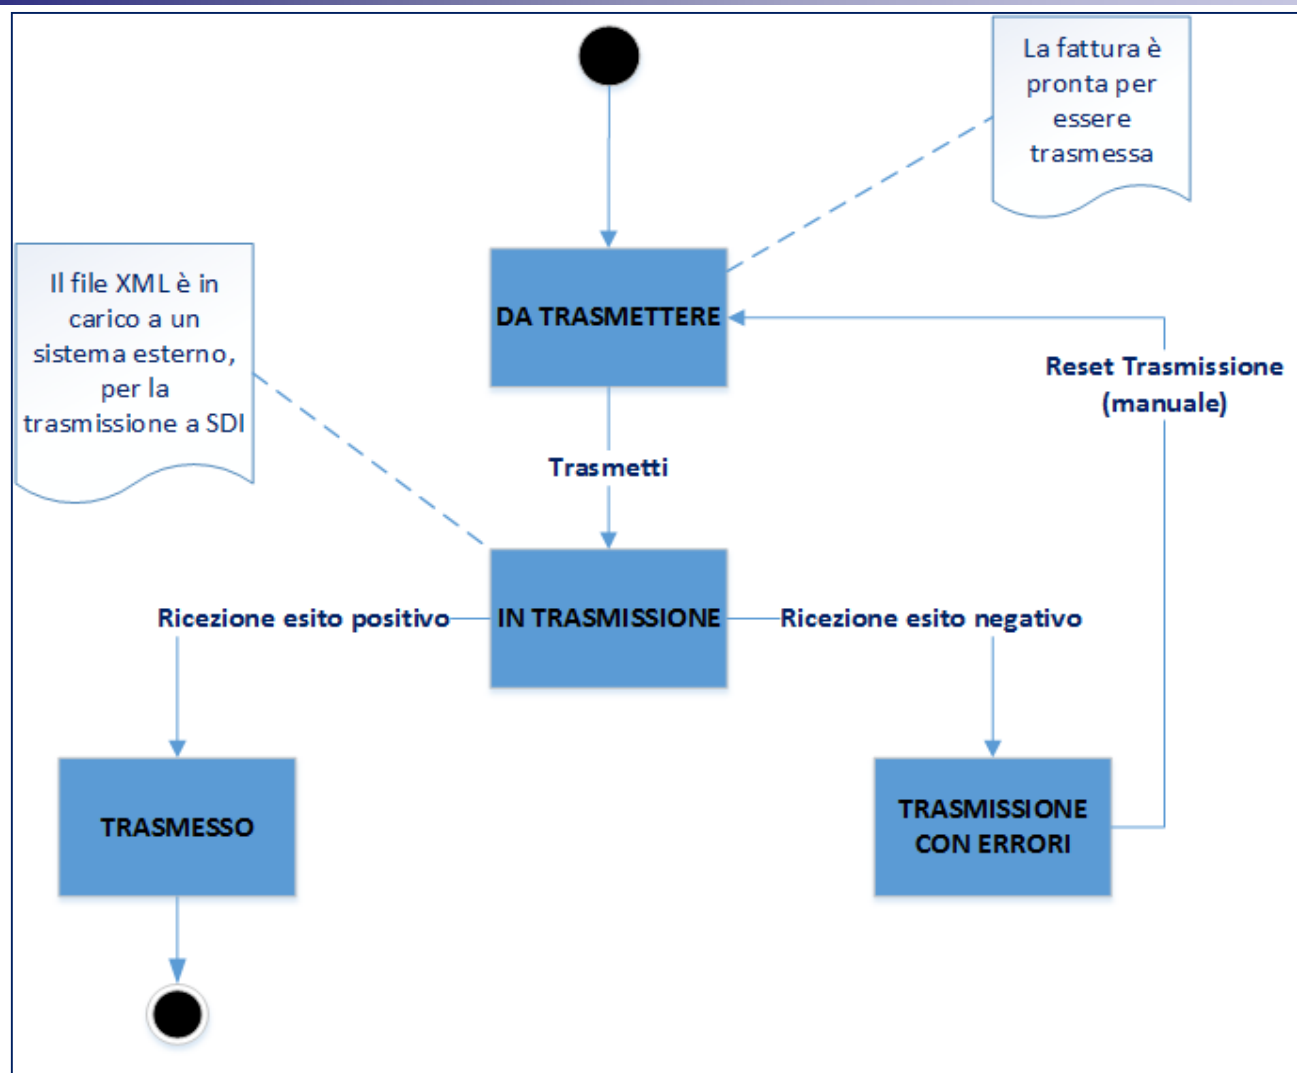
La fattura è pronta per essere trasmessa

Il file XML è in carico a un sistema esterno, per la trasmissione a SDI

DA TRASMETTERE

Reset Trasmissione (manuale)

Trasmetti

Ricezione esito positivo

IN TRASMISSIONE

Ricezione esito negativo

TRASMESSO

TRASMISSIONE CON ERRORI